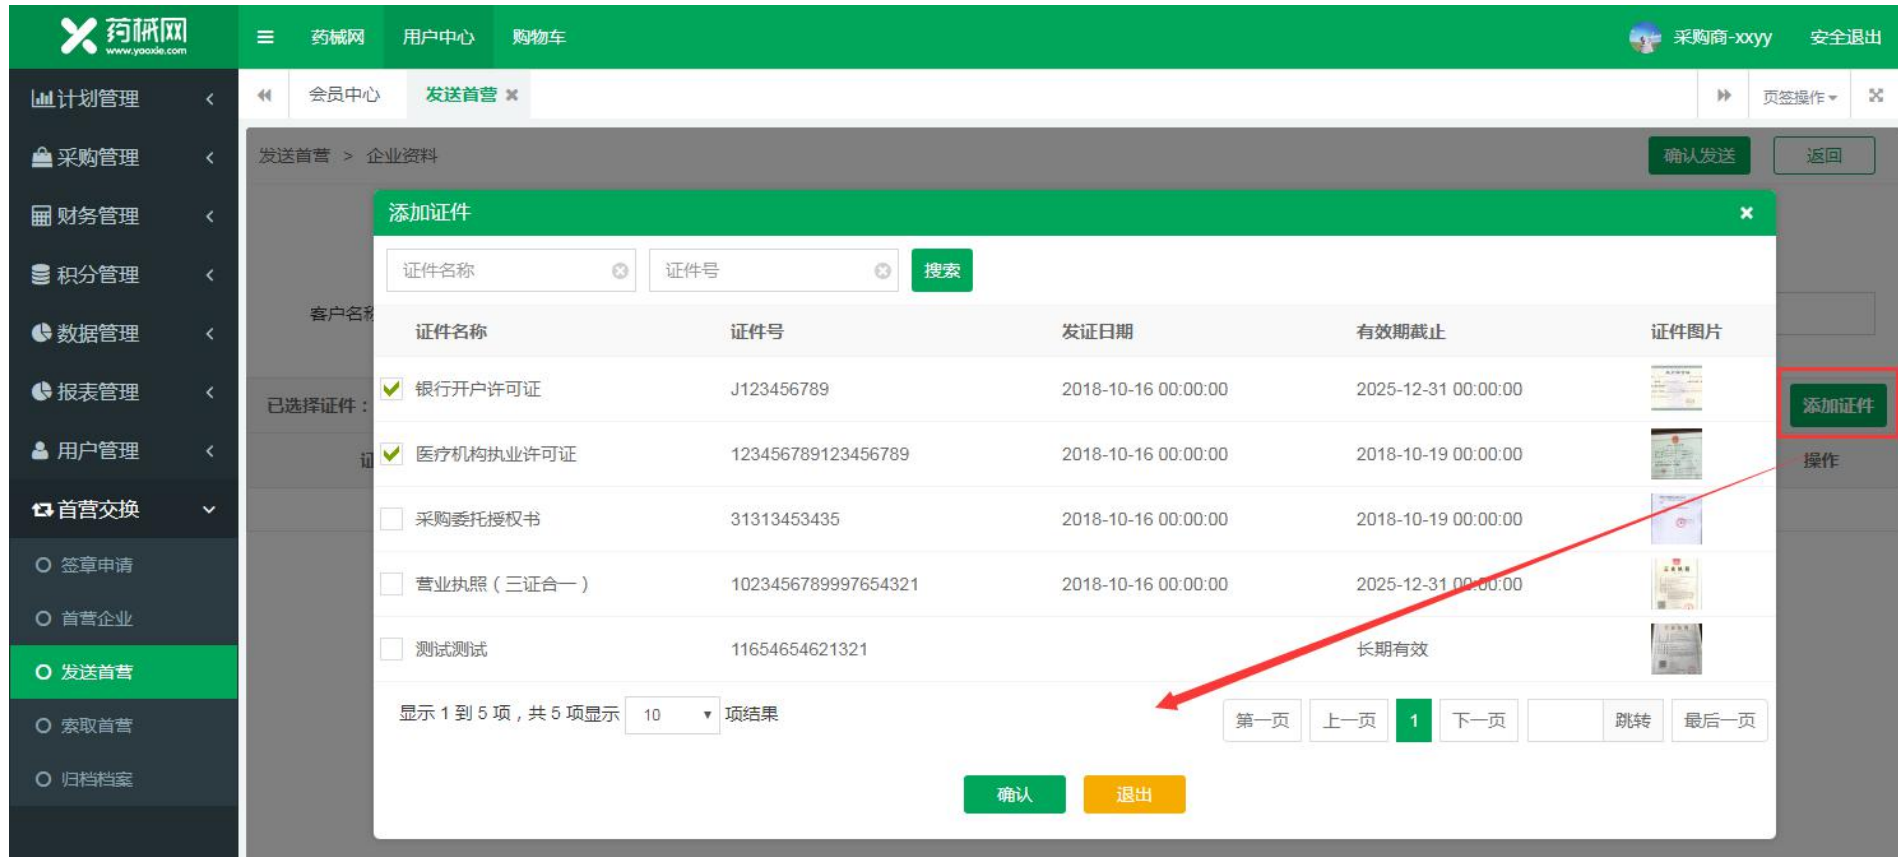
药械网
www.yaoxie.com
药械网 用户中心 购物车
采购商-xxyy 安全退出

计划管理
采购管理
财务管理
积分管理
数据管理
报表管理
用户管理
首营交换
签章申请
首营企业
发送首营
索取首营
归档档案

会员中心 发送首营
页签操作

发送首营 > 企业资料
确认发送 返回

客户名称
已选择证件：
添加证件
操作

添加证件

证件名称 证件号 搜索

| 证件名称 | 证件号 | 发证日期 | 有效期截止 | 证件图片 |
|---|---|---|---|---|
| 银行开户许可证 | J123456789 | 2018-10-16 00:00:00 | 2025-12-31 00:00:00 | |
| 医疗机构执业许可证 | 123456789123456789 | 2018-10-16 00:00:00 | 2018-10-19 00:00:00 | |
| 采购委托授权书 | 31313453435 | 2018-10-16 00:00:00 | 2018-10-19 00:00:00 | |
| 营业执照（三证合一） | 1023456789997654321 | 2018-10-16 00:00:00 | 2025-12-31 00:00:00 | |
| 测试测试 | 11654654621321 | | 长期有效 | |

显示 1 到 5 项，共 5 项显示 10 项结果
第一页 上一页 1 下一页 跳转 最后一页

确认 退出